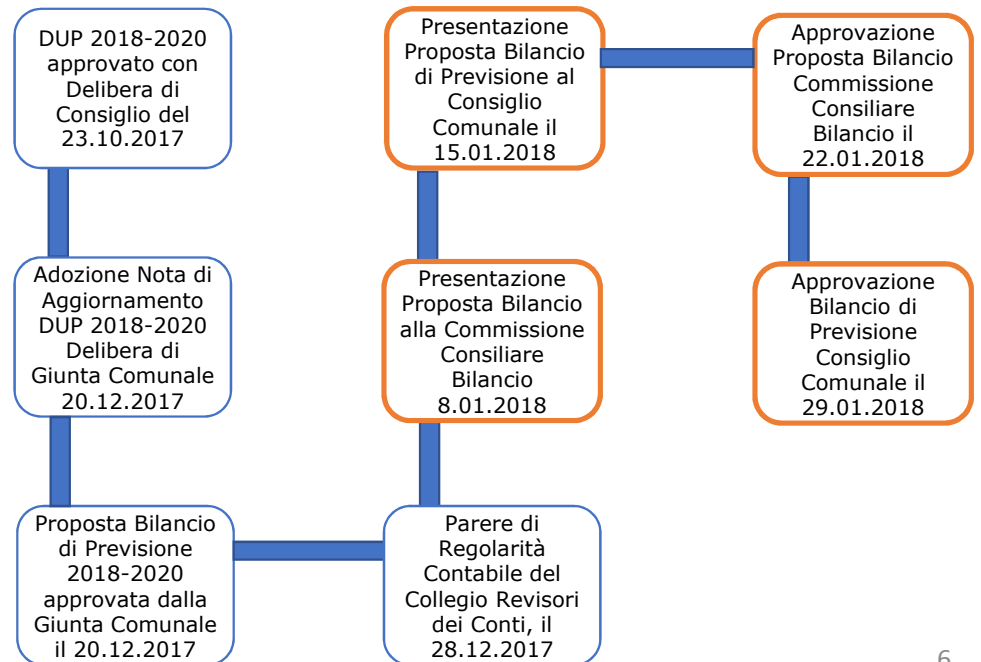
DUP 2018-2020 approvato con Delibera di Consiglio del 23.10.2017

Adozione Nota di Aggiornamento DUP 2018-2020 Delibera di Giunta Comunale 20.12.2017

Proposta Bilancio di Previsione 2018-2020 approvata dalla Giunta Comunale il 20.12.2017

Parere di Regolarità Contabile del Collegio Revisori dei Conti, il 28.12.2017

Presentazione Proposta Bilancio alla Commissione Consiliare Bilancio 8.01.2018

Presentazione Proposta Bilancio di Previsione al Consiglio Comunale il 15.01.2018

Approvazione Proposta Bilancio Commissione Consiliare Bilancio il 22.01.2018

Approvazione Bilancio di Previsione Consiglio Comunale il 29.01.2018

6